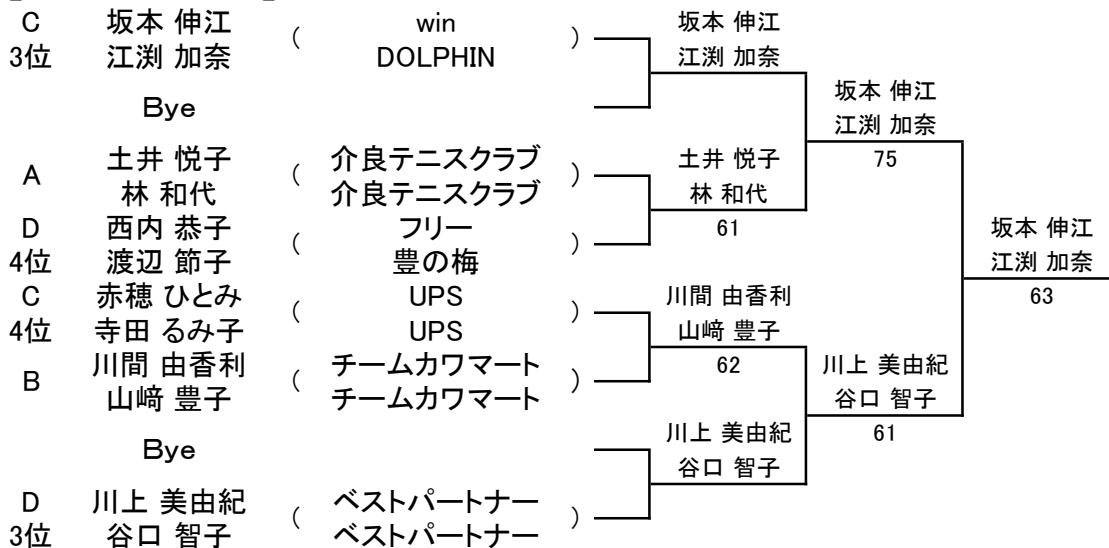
C 3位 坂本 伸江 江渕 加奈 ( win DOLPHIN )

Bye

A 土井 悦子 林 和代 ( 介良テニスクラブ 介良テニスクラブ )

D 4位 西内 恭子 渡辺 節子 ( フリー 豊の梅 )

C 4位 赤穂 ひとみ 寺田 るみ子 ( UPS UPS )

B 川間 由香利 山﨑 豊子 ( チームカワマート チームカワマート )

Bye

D 3位 川上 美由紀 谷口 智子 ( ベストパートナー ベストパートナー )

坂本 伸江 江渕 加奈

土井 悦子 林 和代 61

川間 由香利 山﨑 豊子 62

川上 美由紀 谷口 智子

坂本 伸江 江渕 加奈 75

川上 美由紀 谷口 智子 61

坂本 伸江 江渕 加奈 63